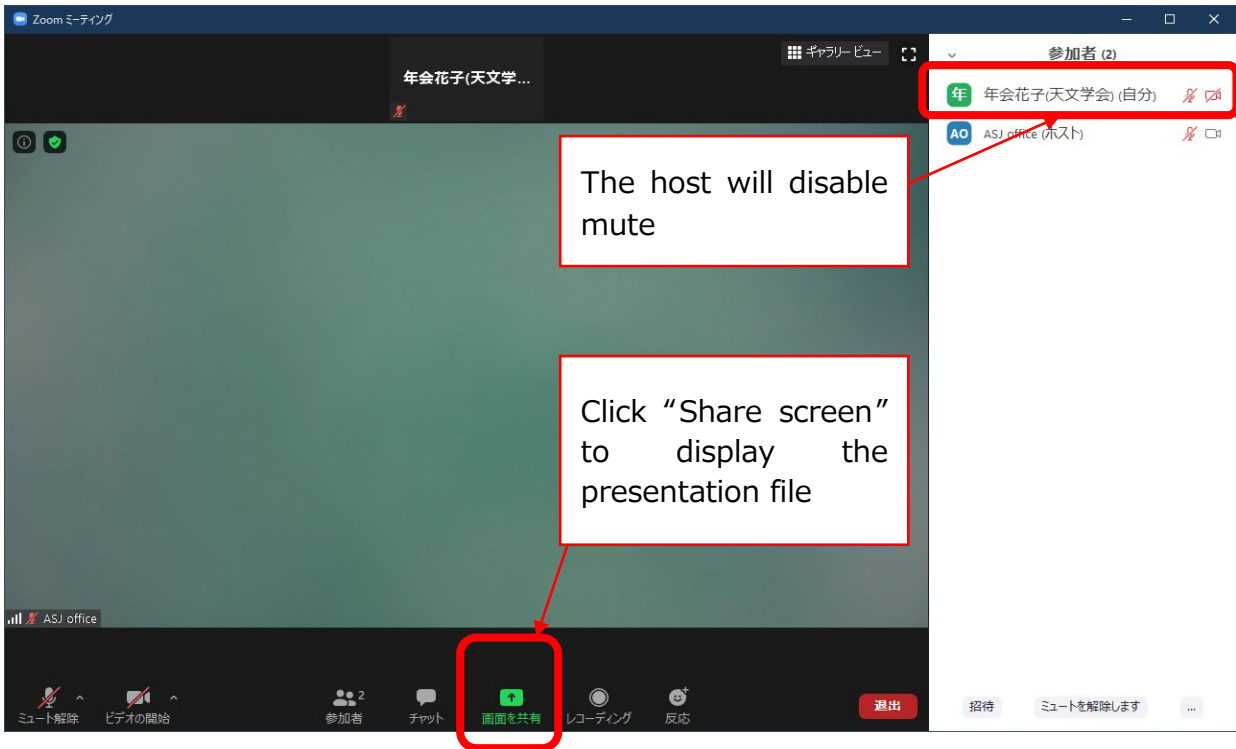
Zoom ミーティング

年会花子(天文学...

ギャラリー ビュー

参加者 (2)

年 年会花子(天文学会) (自分)

AO ASJ office (ホスト)

The host will disable mute

Click “Share screen” to display the presentation file

ASJ office

ミュート解除 ビデオの開始 参加者 2 チャット 画面を共有 レコーディング 反応 退出

招待 ミュートを解除します ...